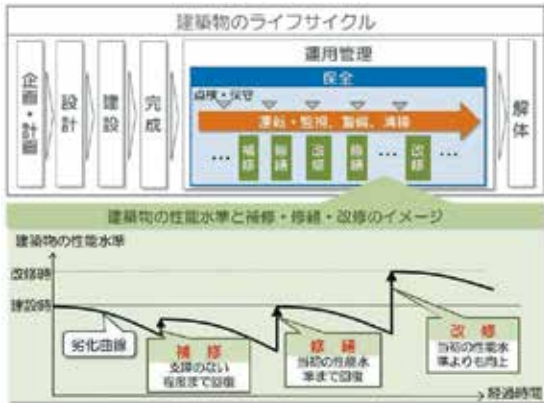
建築物のライフサイクル

企画・計画

設計

建設

完成

運用管理

保全

点検・保守

運転・監視、警備、清掃

…

補修

修繕

改修

修繕

…

改修

…

解体

建築物の性能水準と補修・修繕・改修のイメージ

建築物の性能水準

改修時

建設時

劣化曲線

補修
支障のない程度まで回復

修繕
当初の性能水準まで回復

改修
当初の性能水準よりも向上

経過時間